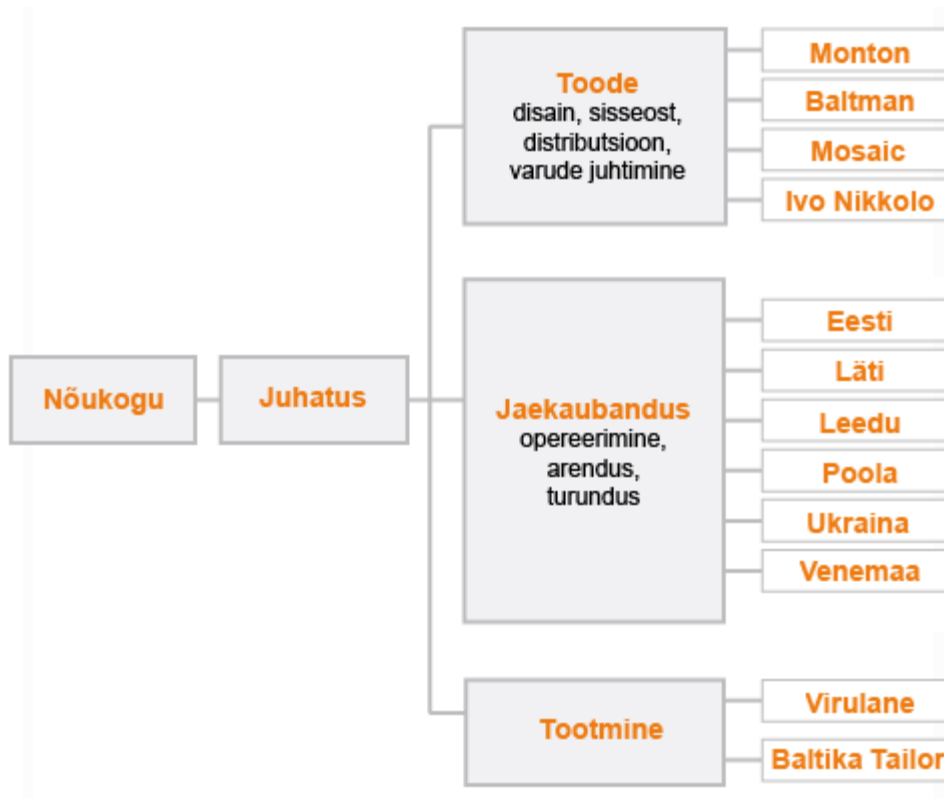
Nõukogu

Juhatus

Toode
disain, sisseost, distributsioon, varude juhtimine

Monton
Baltman
Mosaic
Ivo Nikkolo

Jaekaubandus
opereerimine, arendus, turundus

Eesti
Läti
Leedu
Poola
Ukraina
Venemaa

Tootmine

Virulane
Baltika Tailor